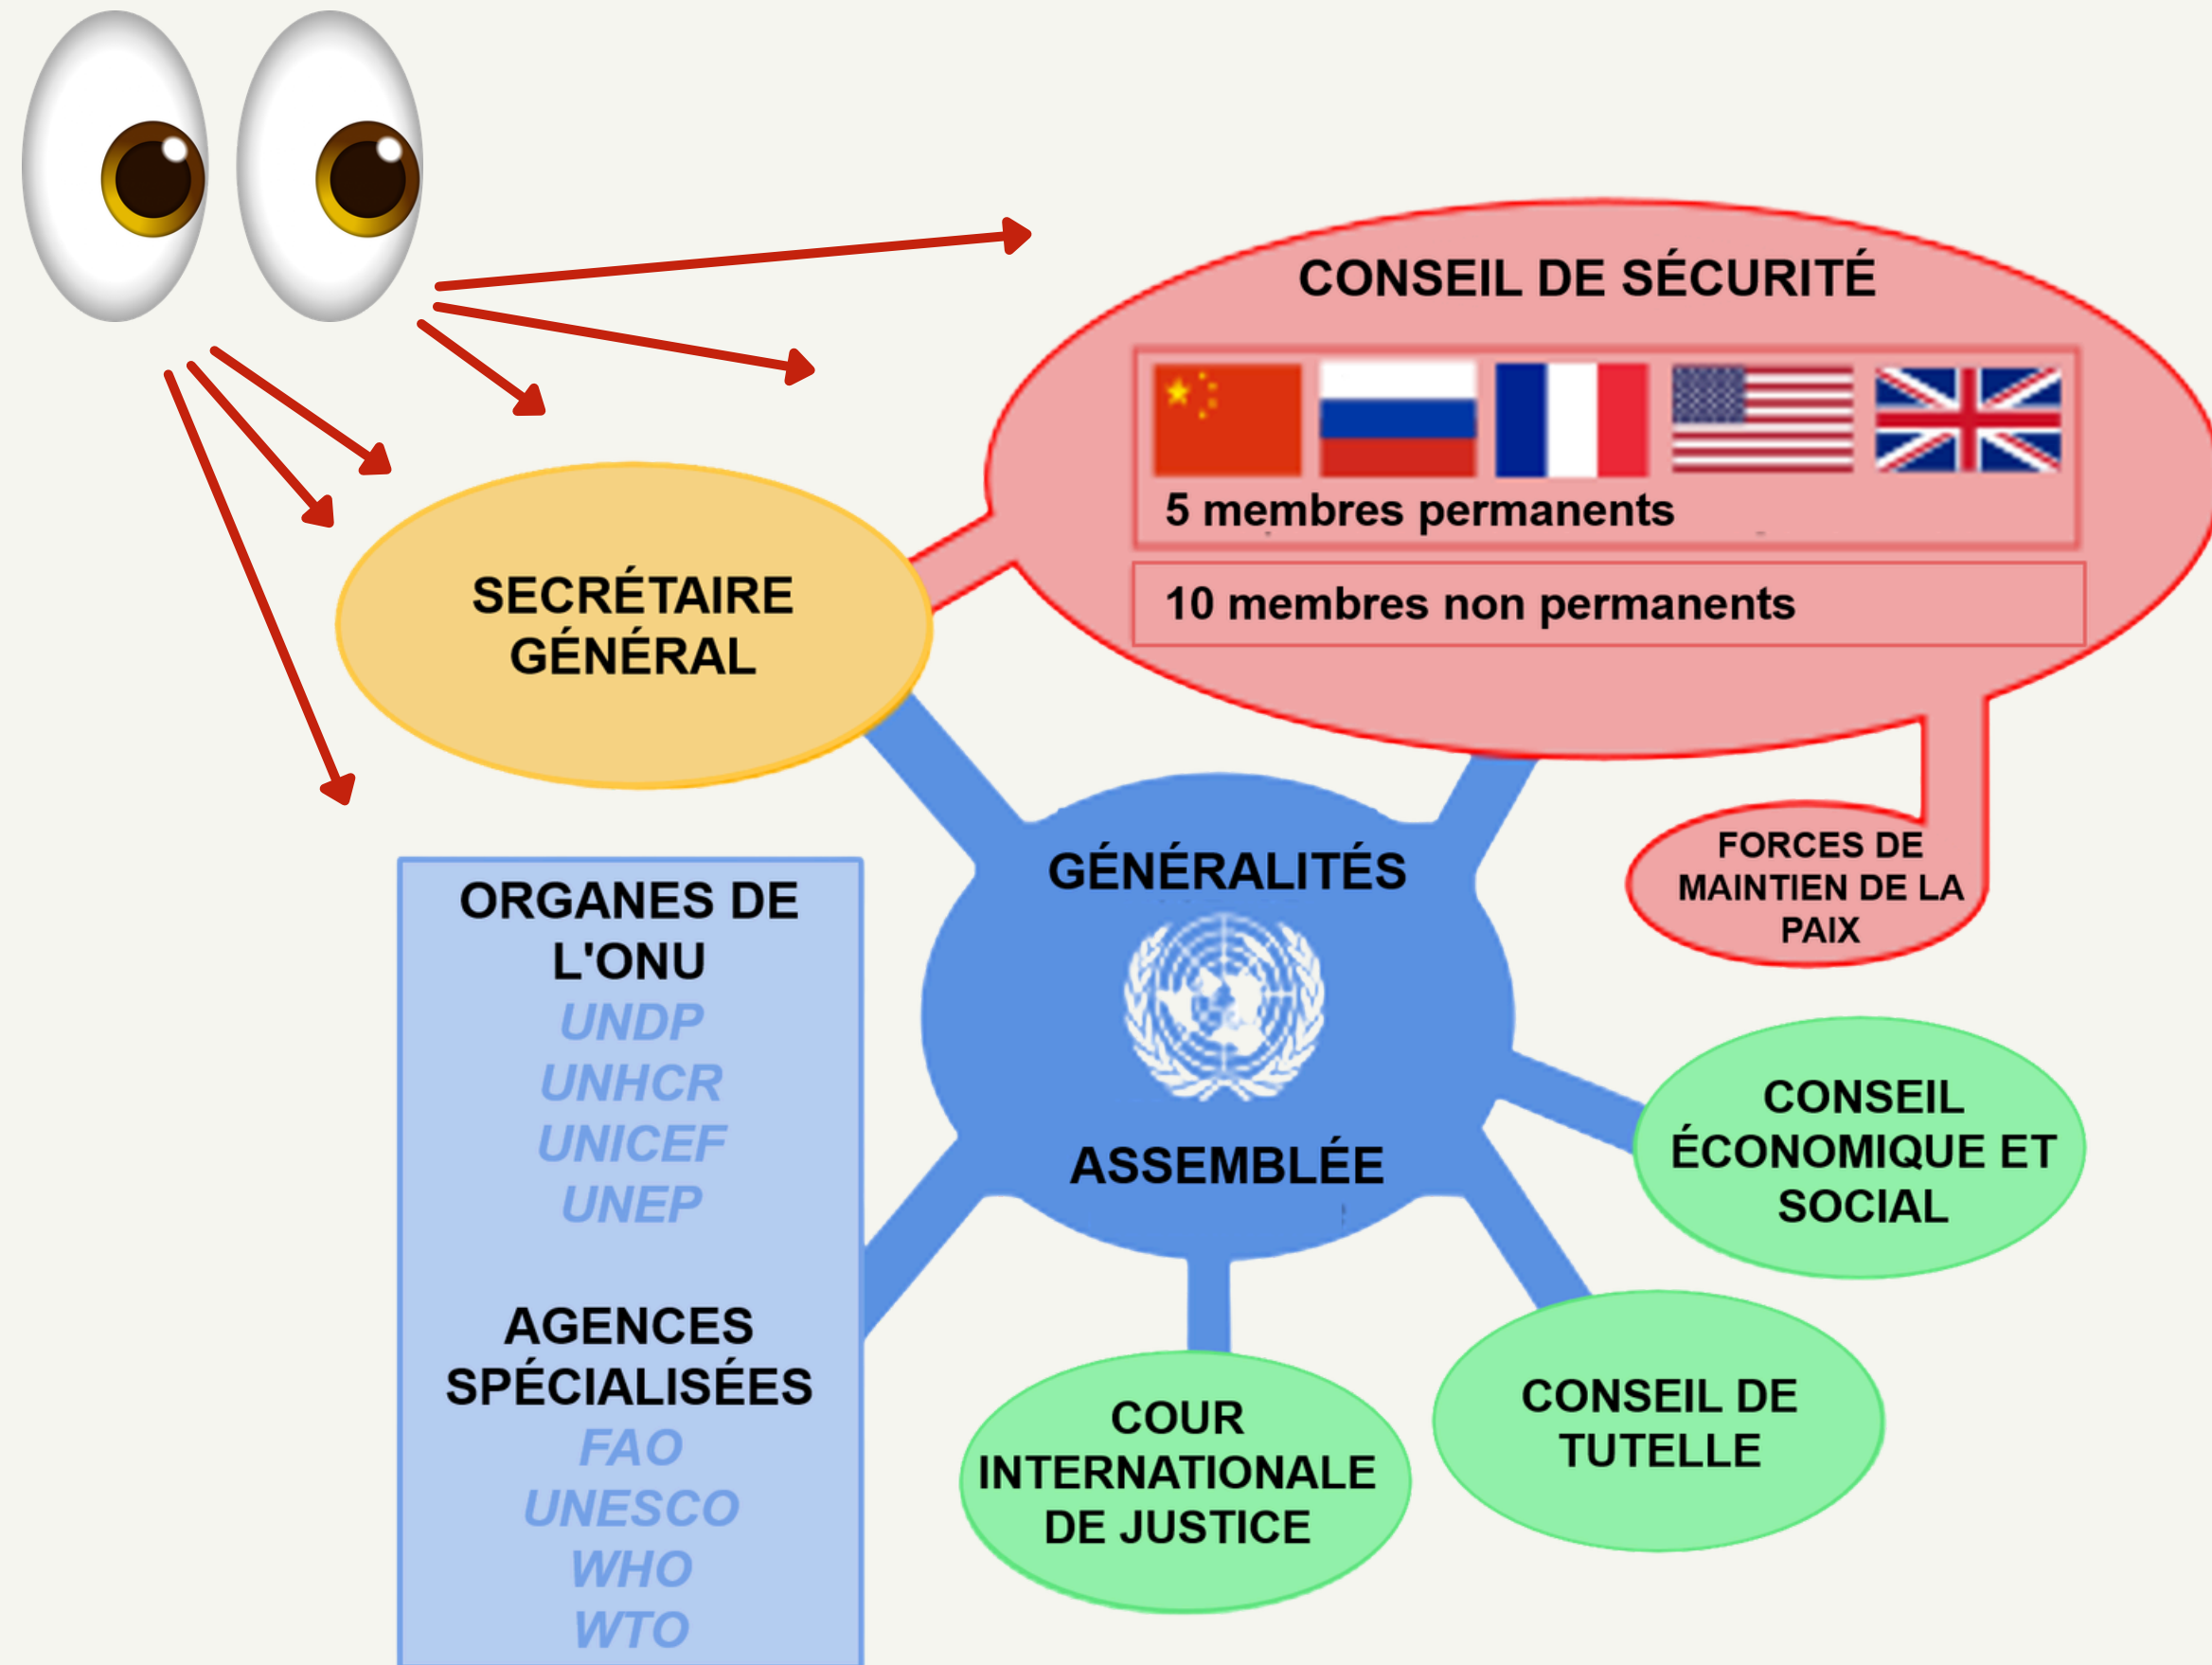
CONSEIL DE SÉCURITÉ

5 membres permanents

10 membres non permanents

SECRÉTAIRE GÉNÉRAL

FORCES DE MAINTIEN DE LA PAIX

GÉNÉRALITÉS

ASSEMBLÉE

ORGANES DE L'ONU
UNDP
UNHCR
UNICEF
UNEP

AGENCES SPÉCIALISÉES
FAO
UNESCO
WHO
WTO

CONSEIL ÉCONOMIQUE ET SOCIAL

CONSEIL DE TUTELLE

COUR INTERNATIONALE DE JUSTICE